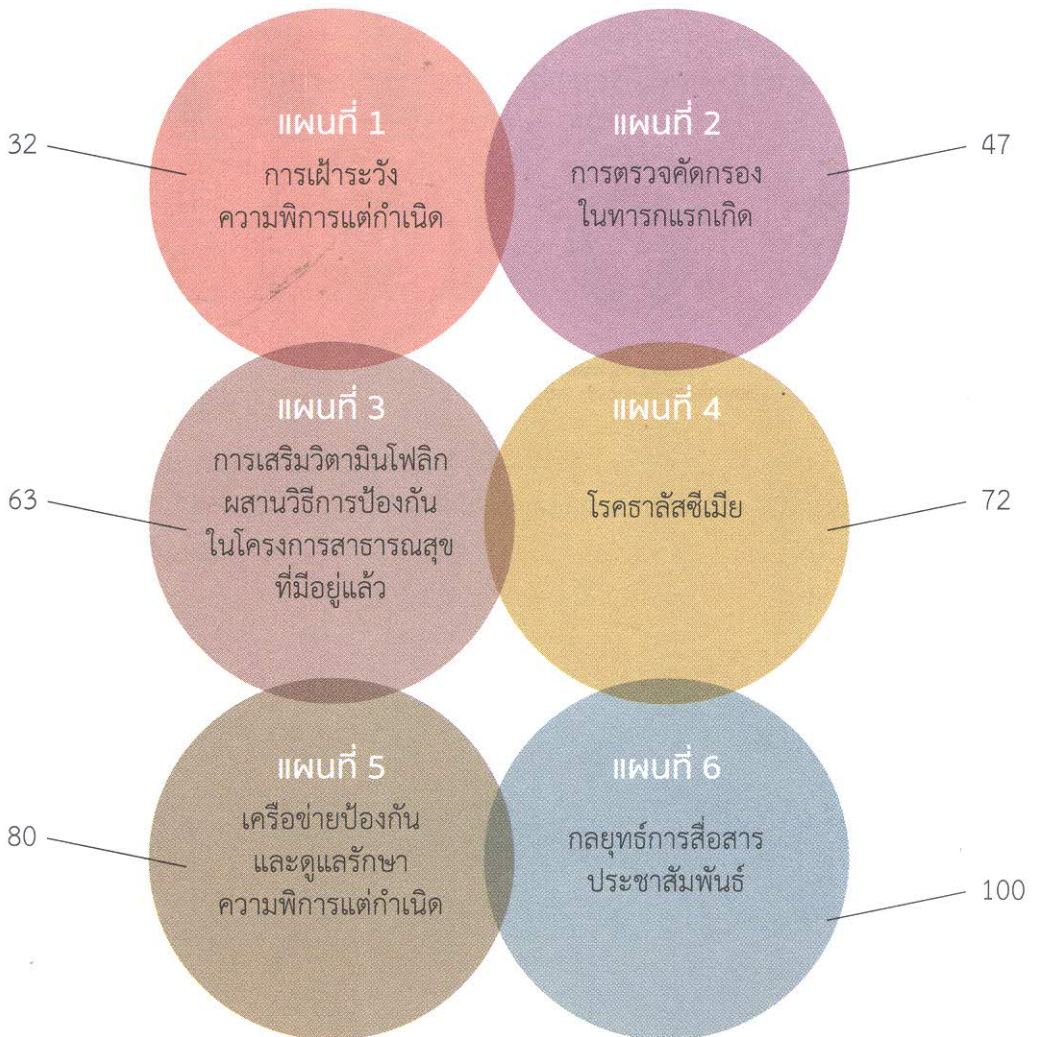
32

แผนที่ 1
การเฝ้าระวัง
ความพิการแต่กำเนิด

แผนที่ 2
การตรวจคัดกรอง
ในทารกแรกเกิด

47

แผนที่ 3
การเสริมวิตามินโฟลิก
ผสานวิธีการป้องกัน
ในโครงการสาธารณสุข
ที่มีอยู่แล้ว

63

แผนที่ 4
โรคธาลัสซีเมีย

72

80

แผนที่ 5
เครือข่ายป้องกัน
และดูแลรักษา
ความพิการแต่กำเนิด

แผนที่ 6
กลยุทธ์การสื่อสาร
ประชาสัมพันธ์

100